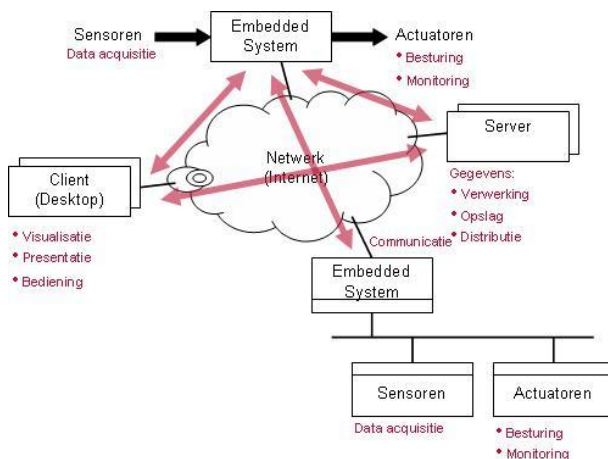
Sensoren
Data acquisitie

Embedded System

Actuatoren
• Besturing
• Monitoring

Server

Gegevens:
• Verwerking
• Opslag
• Distributie

Netwerk (Internet)

Client (Desktop)
• Visualisatie
• Presentatie
• Bediening

Communicatie

Embedded System

Sensoren
Data acquisitie

Actuatoren
• Besturing
• Monitoring